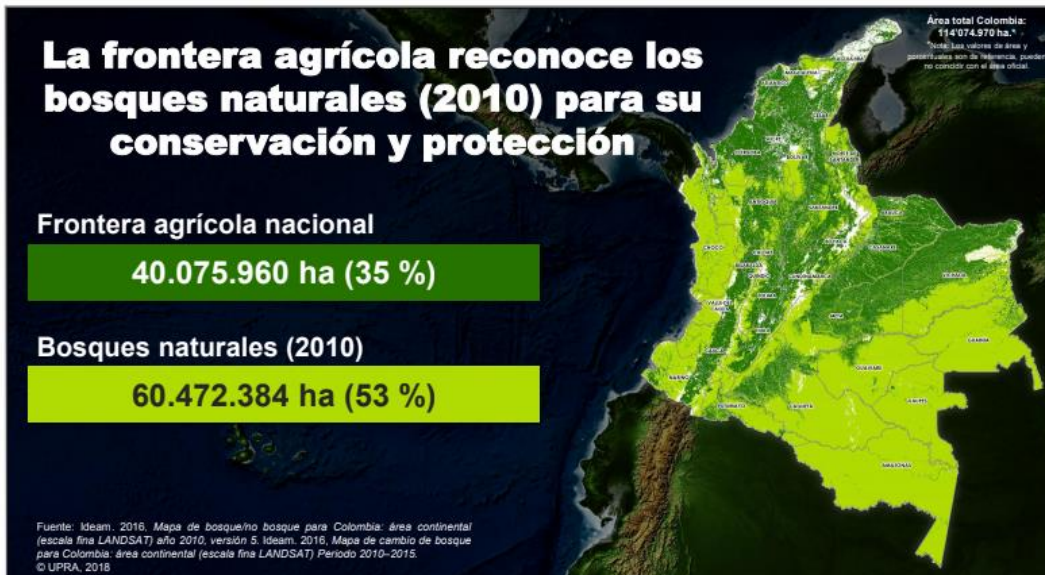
La frontera agrícola reconoce los bosques naturales (2010) para su conservación y protección

Área total Colombia: 114'074.970 ha.*
*Nota: Los valores de área y porcentuales son de referencia, pueden no coincidir con el área oficial.

Frontera agrícola nacional

40.075.960 ha (35 %)

Bosques naturales (2010)

60.472.384 ha (53 %)

Fuente: Ideam. 2016, Mapa de bosque/no bosque para Colombia: área continental (escala fina LANDSAT) año 2010, versión 5. Ideam. 2016, Mapa de cambio de bosque para Colombia: área continental (escala fina LANDSAT) Periodo 2010–2015.
© UPRA, 2018